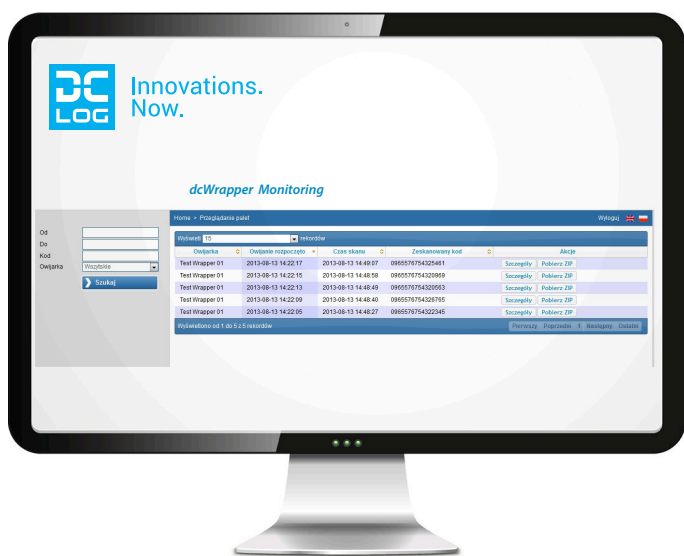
DC LOG

Innovations.
Now.

dcWrapper Monitoring

Home > Przeglądanie palet

Wyloguj

Od
Do
Kod
Owijarka Wszystkie

Szukaj

Wyświetl 10 rekordów

| Owijarka | Owijanie rozpoczęto | Czas skanu | Zeskanowany kod | Akcje |
|---|---|---|---|---|
| Test Wrapper 01 | 2013-08-13 14:22:17 | 2013-08-13 14:49:07 | 0955576754325461 | Szczegóły Pobierz ZIP |
| Test Wrapper 01 | 2013-08-13 14:22:15 | 2013-08-13 14:48:58 | 0955576754320969 | Szczegóły Pobierz ZIP |
| Test Wrapper 01 | 2013-08-13 14:22:13 | 2013-08-13 14:48:49 | 0955576754320563 | Szczegóły Pobierz ZIP |
| Test Wrapper 01 | 2013-08-13 14:22:09 | 2013-08-13 14:48:40 | 0955576754326765 | Szczegóły Pobierz ZIP |
| Test Wrapper 01 | 2013-08-13 14:22:05 | 2013-08-13 14:48:27 | 0955576754322345 | Szczegóły Pobierz ZIP |

Wyświetlono od 1 do 5 z 5 rekordów

Pierwszy Poprzedni 1 Następny Ostatni